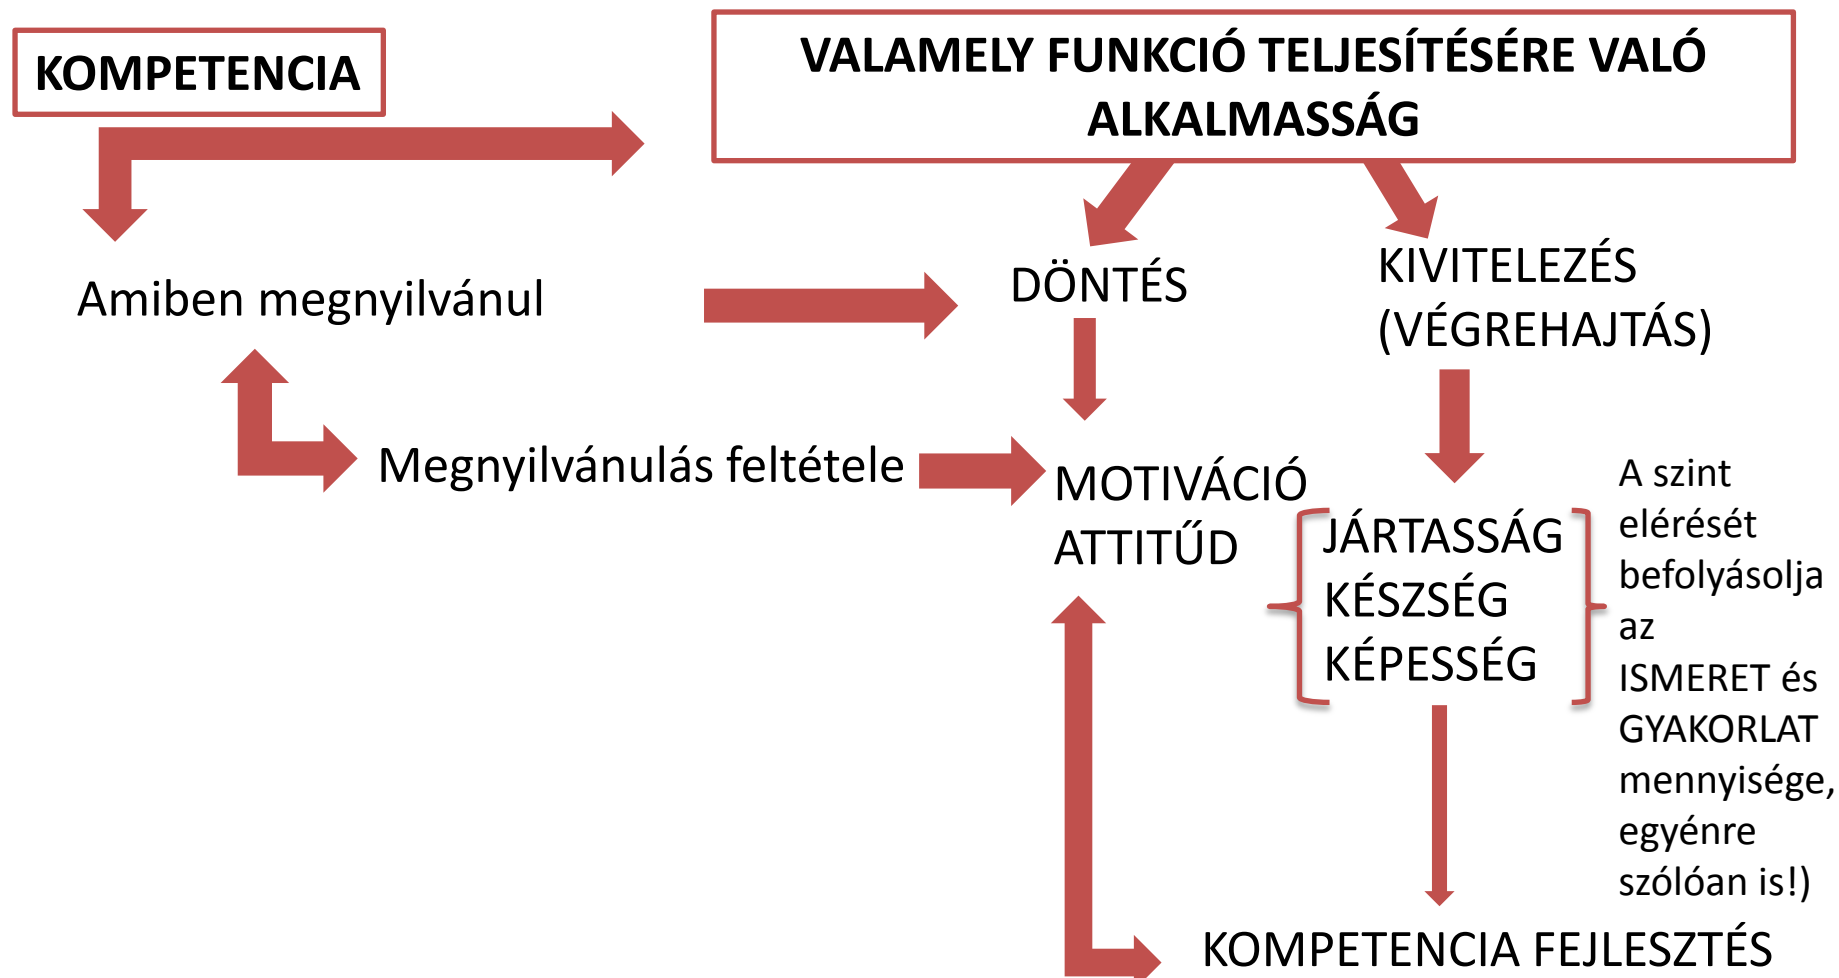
KOMPETENCIA

VALAMELY FUNKCIÓ TELJESÍTÉSÉRE VALÓ ALKALMASSÁG

Amiben megnyilvánul

DÖNTÉS

KIVITELEZÉS (VÉGREHAJTÁS)

Megnyilvánulás feltétele

MOTIVÁCIÓ
ATTITŰD

JÁRTASSÁG
KÉSZSÉG
KÉPESSÉG

A szint elérését befolyásolja az ISMERET és GYAKORLAT mennyisége, egyénre szólóan is!)

KOMPETENCIA FEJLESZTÉS